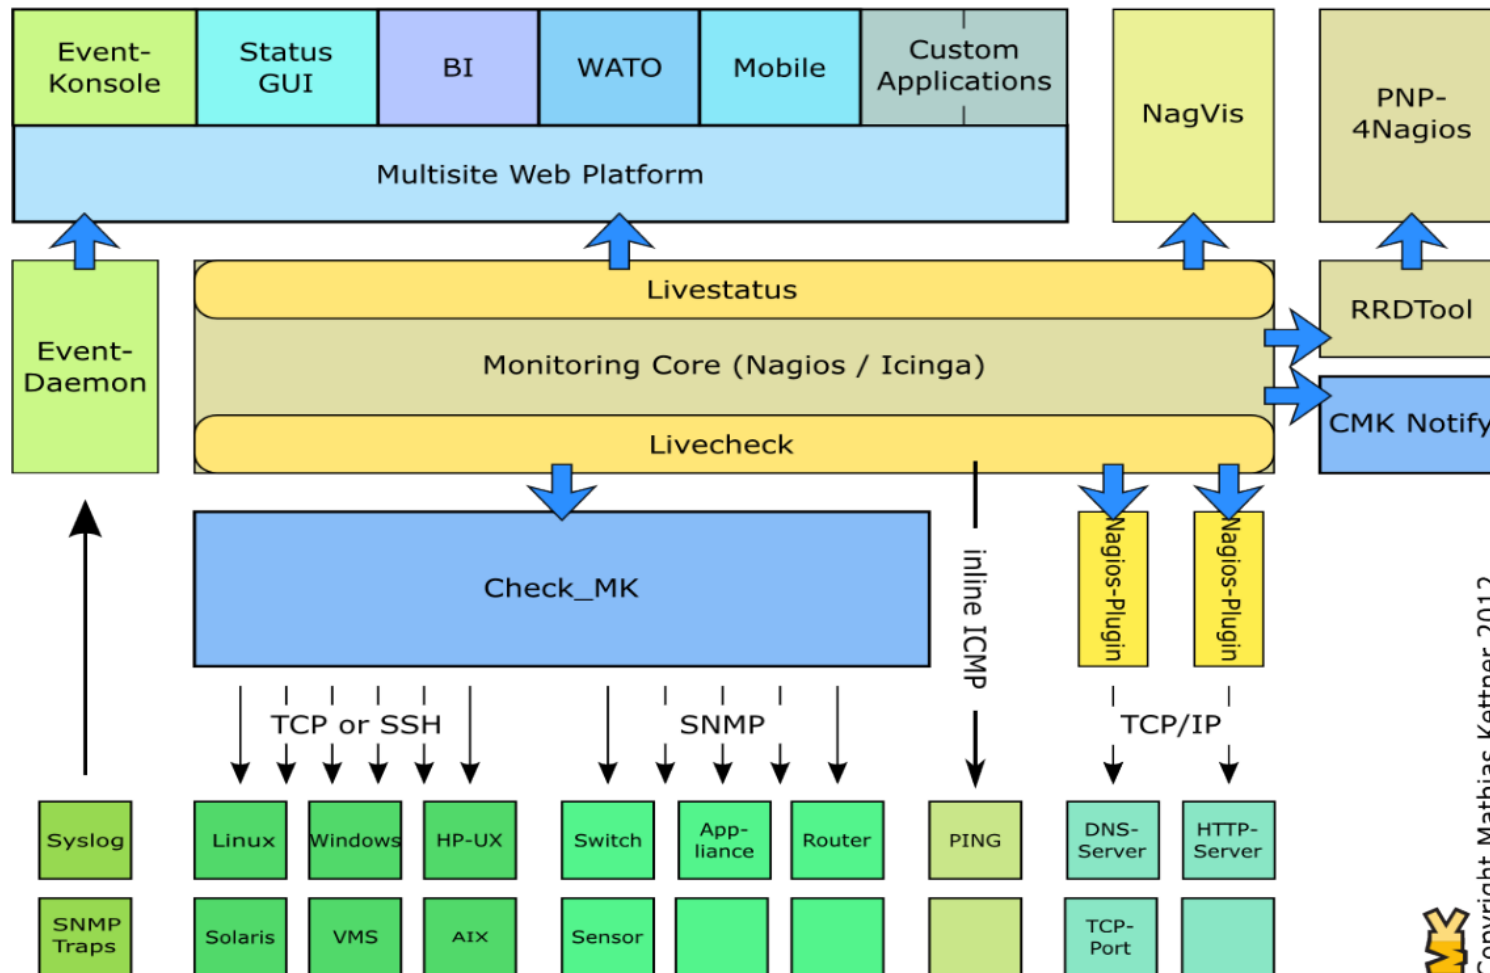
Event-Konsole

Status GUI

BI

WATO

Mobile

Custom Applications

Multisite Web Platform

NagVis

PNP-4Nagios

Event-Daemon

Livestatus

Monitoring Core (Nagios / Icinga)

Livecheck

RRDTool

CMK Notify

Check_MK

inline ICMP

Nagios-Plugin

Nagios-Plugin

TCP or SSH

SNMP

TCP/IP

Syslog

Linux

Windows

HP-UX

Switch

Appliance

Router

PING

DNS-Server

HTTP-Server

SNMP Traps

Solaris

VMS

AIX

Sensor

TCP-Port

Copyright Mathias Kettner 2012